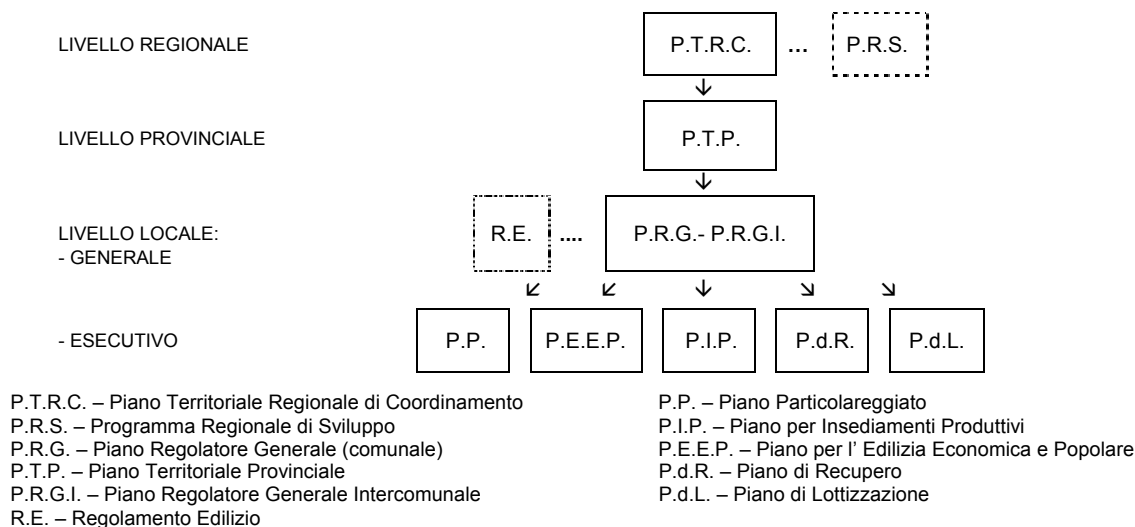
LIVELLO REGIONALE

P.T.R.C. ... P.R.S.

LIVELLO PROVINCIALE

P.T.P.

LIVELLO LOCALE:
- GENERALE

R.E. .... P.R.G.- P.R.G.I.

- ESECUTIVO

P.P.

P.E.E.P.

P.I.P.

P.d.R.

P.d.L.

P.T.R.C. – Piano Territoriale Regionale di Coordinamento
P.R.S. – Programma Regionale di Sviluppo
P.R.G. – Piano Regolatore Generale (comunale)
P.T.P. – Piano Territoriale Provinciale
P.R.G.I. – Piano Regolatore Generale Intercomunale
R.E. – Regolamento Edilizio

P.P. – Piano Particolareggiato
P.I.P. – Piano per Insediamenti Produttivi
P.E.E.P. – Piano per l' Edilizia Economica e Popolare
P.d.R. – Piano di Recupero
P.d.L. – Piano di Lottizzazione